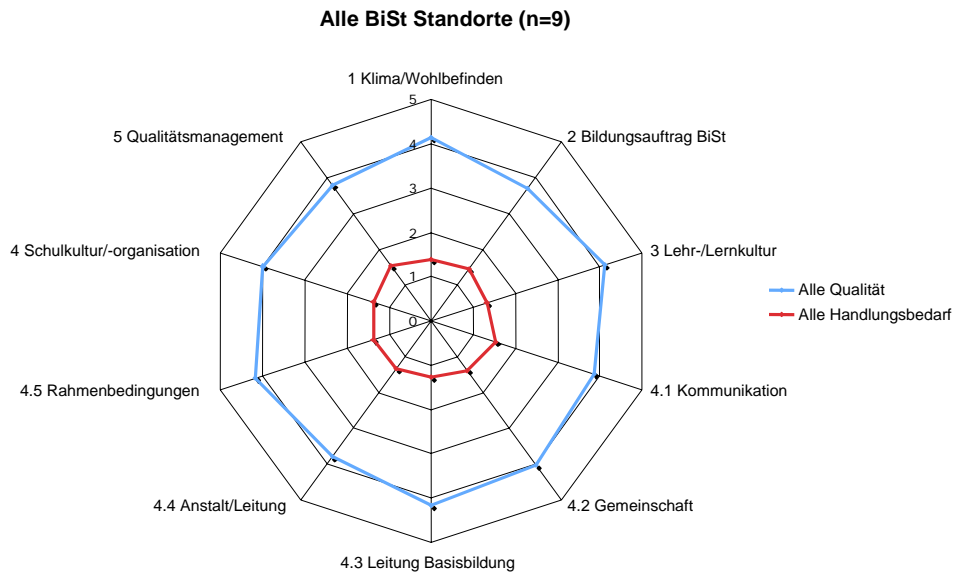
Alle BiSt Standorte (n=9)

1 Klima/Wohlbefinden
5
4
3
2
1
0
2 Bildungsauftrag BiSt
3 Lehr-/Lernkultur
4.1 Kommunikation
4.2 Gemeinschaft
4.3 Leitung Basisbildung
4.4 Anstalt/Leitung
4.5 Rahmenbedingungen
4 Schulkultur/-organisation
5 Qualitätsmanagement

Alle Qualität
Alle Handlungsbedarf